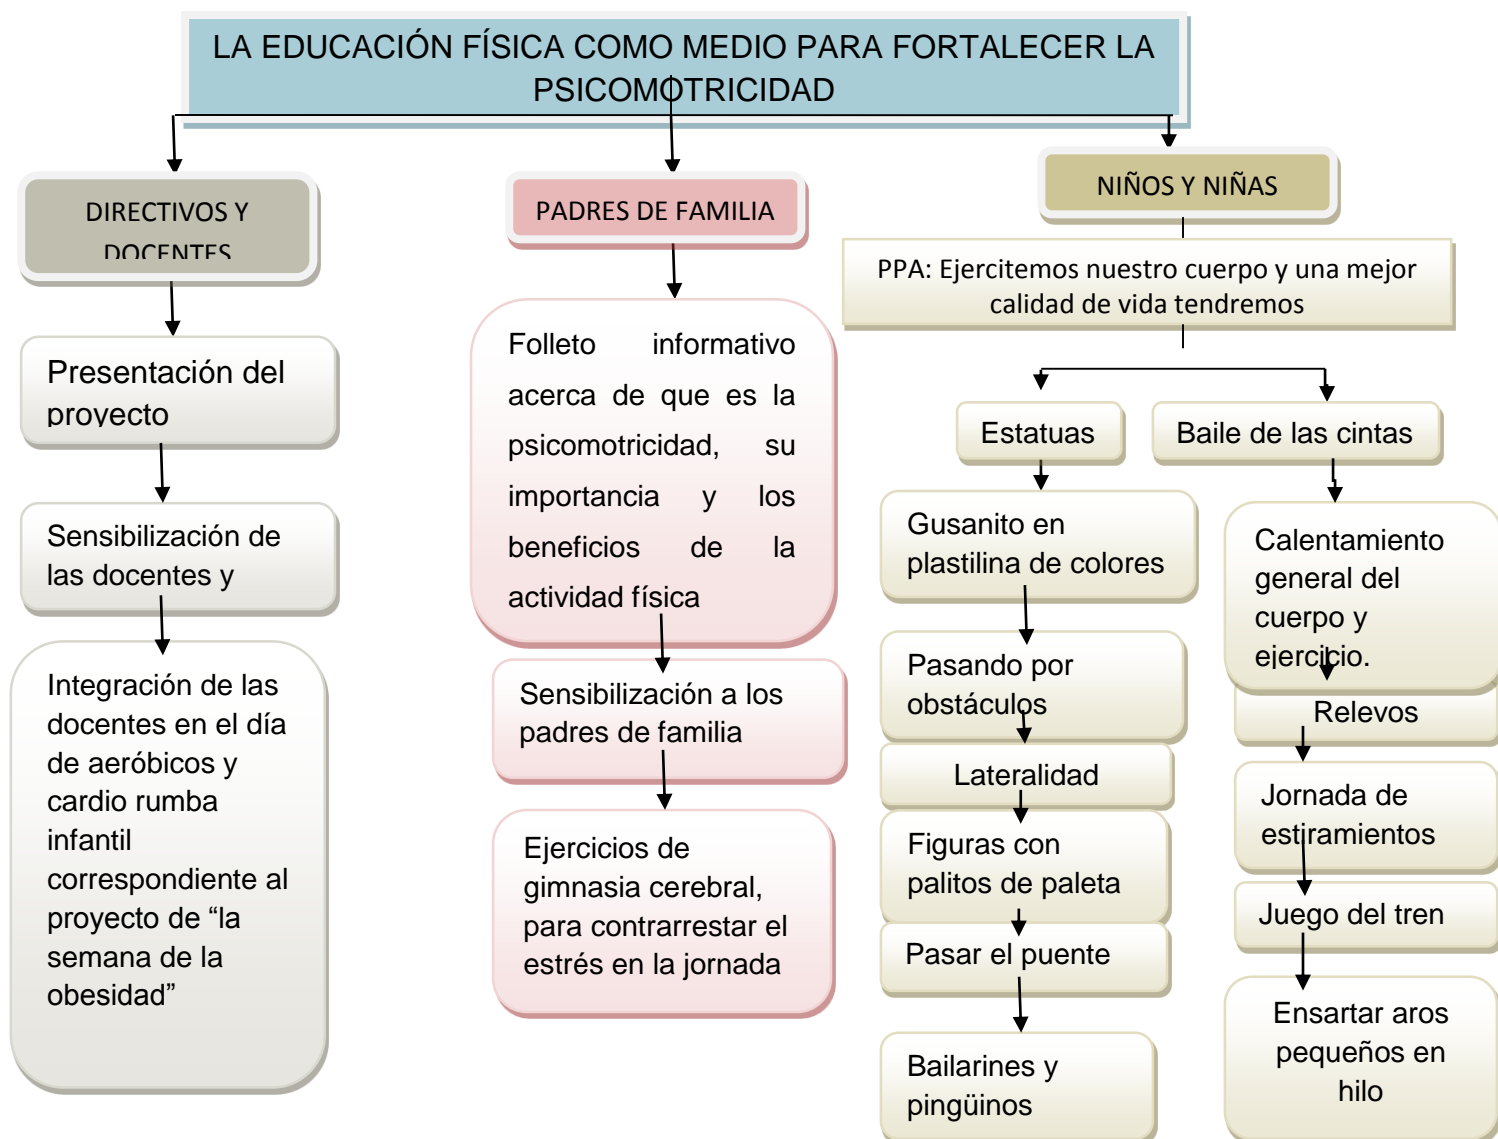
LA EDUCACIÓN FÍSICA COMO MEDIO PARA FORTALECER LA PSICOMOTRICIDAD

DIRECTIVOS Y DOCENTES

Presentación del proyecto

Sensibilización de las docentes y

Integración de las docentes en el día de aeróbicos y cardio rumba infantil correspondiente al proyecto de “la semana de la obesidad”

PADRES DE FAMILIA

Folleto informativo acerca de que es la psicomotricidad, su importancia y los beneficios de la actividad física

Sensibilización a los padres de familia

Ejercicios de gimnasia cerebral, para contrarrestar el estrés en la jornada

NIÑOS Y NIÑAS

PPA: Ejercitemos nuestro cuerpo y una mejor calidad de vida tendremos

Estatuas

Gusanito en plastilina de colores

Pasando por obstáculos

Lateralidad

Figuras con palitos de paleta

Pasar el puente

Bailarines y pingüinos

Baile de las cintas

Calentamiento general del cuerpo y ejercicio.

Relevos

Jornada de estiramientos

Juego del tren

Ensartar aros pequeños en hilo